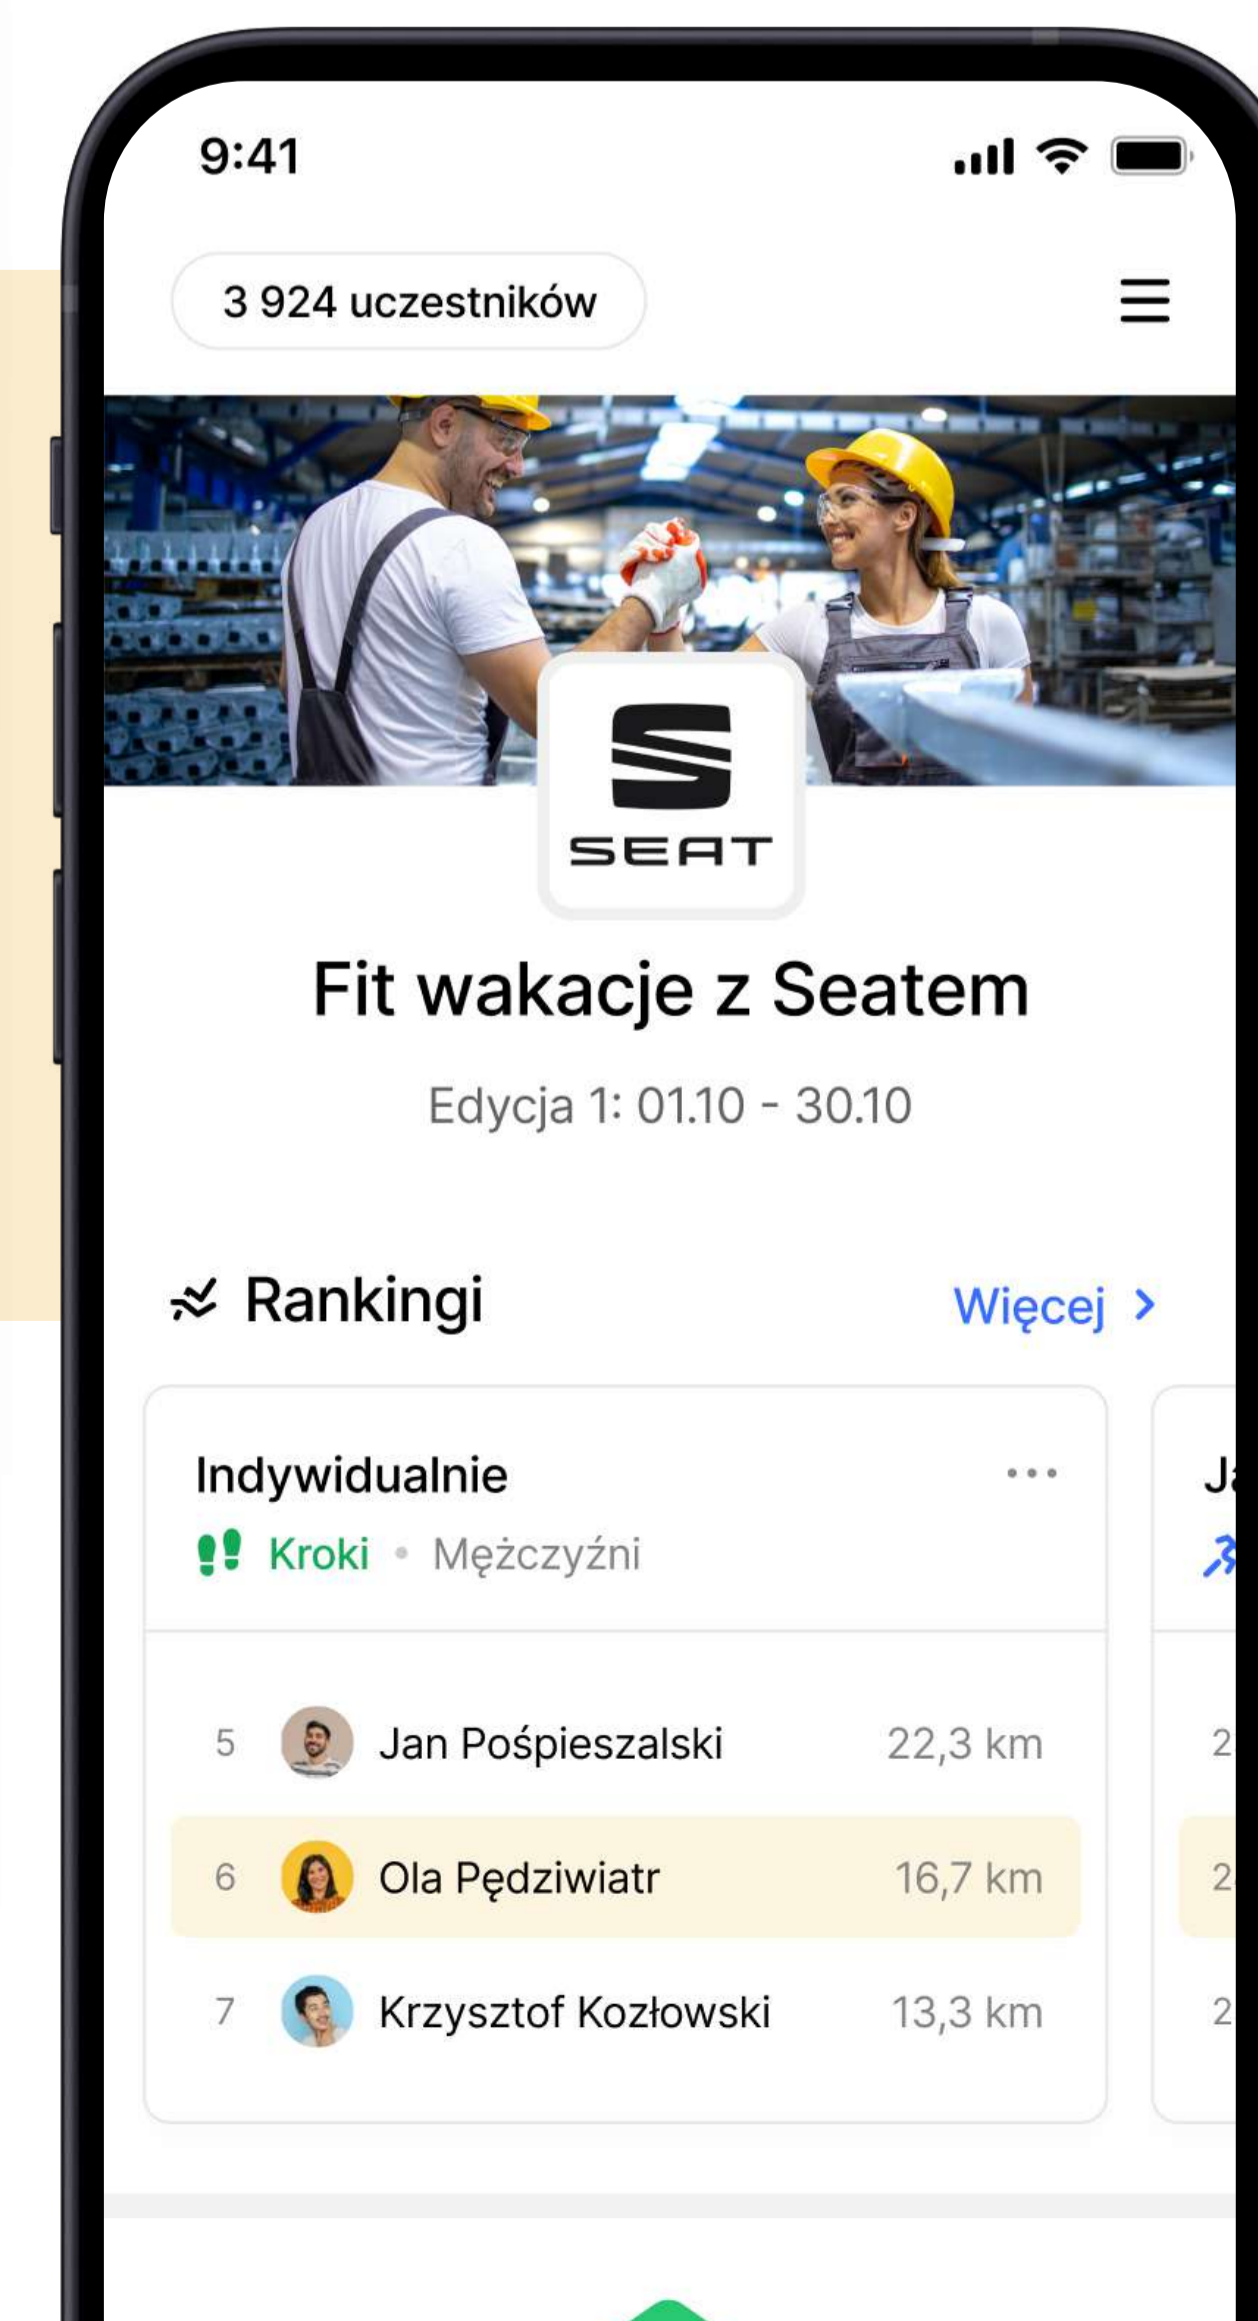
9:41

3 924 uczestników

SEAT

Fit wakacje z Seatem

Edycja 1: 01.10 - 30.10

Rankingi

Więcej >

Indywidualnie ...

Kroki • Mężczyźni

| | | |
|---|---|---|
| 5 | Jan Pośpieszalski | 22,3 km |
| 6 | Ola Pędziwiatr | 16,7 km |
| 7 | Krzysztof Kozłowski | 13,3 km |

J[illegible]

2

2

2